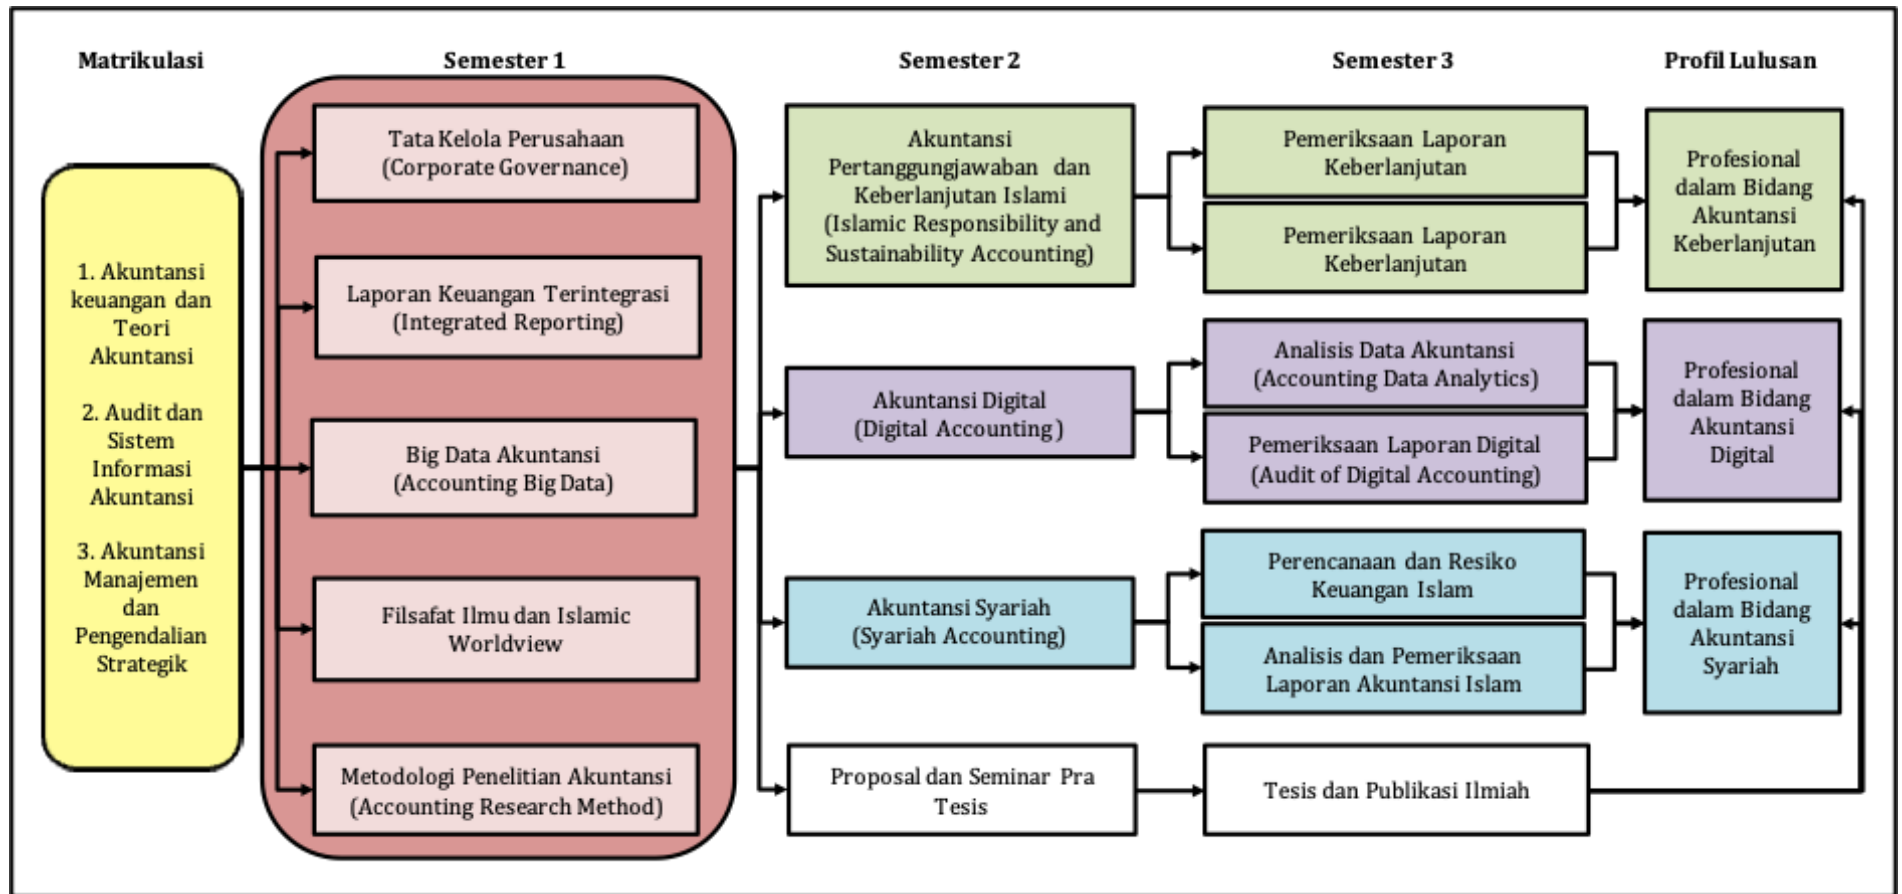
Matrikulasi

1. Akuntansi keuangan dan Teori Akuntansi

2. Audit dan Sistem Informasi Akuntansi

3. Akuntansi Manajemen dan Pengendalian Strategik

Semester 1

Tata Kelola Perusahaan (Corporate Governance)

Laporan Keuangan Terintegrasi (Integrated Reporting)

Big Data Akuntansi (Accounting Big Data)

Filsafat Ilmu dan Islamic Worldview

Metodologi Penelitian Akuntansi (Accounting Research Method)

Semester 2

Akuntansi Pertanggungjawaban dan Keberlanjutan Islami (Islamic Responsibility and Sustainability Accounting)

Akuntansi Digital (Digital Accounting)

Akuntansi Syariah (Syariah Accounting)

Proposal dan Seminar Pra Tesis

Semester 3

Pemeriksaan Laporan Keberlanjutan

Pemeriksaan Laporan Keberlanjutan

Analisis Data Akuntansi (Accounting Data Analytics)

Pemeriksaan Laporan Digital (Audit of Digital Accounting)

Perencanaan dan Resiko Keuangan Islam

Analisis dan Pemeriksaan Laporan Akuntansi Islam

Tesis dan Publikasi Ilmiah

Profil Lulusan

Profesional dalam Bidang Akuntansi Keberlanjutan

Profesional dalam Bidang Akuntansi Digital

Profesional dalam Bidang Akuntansi Syariah